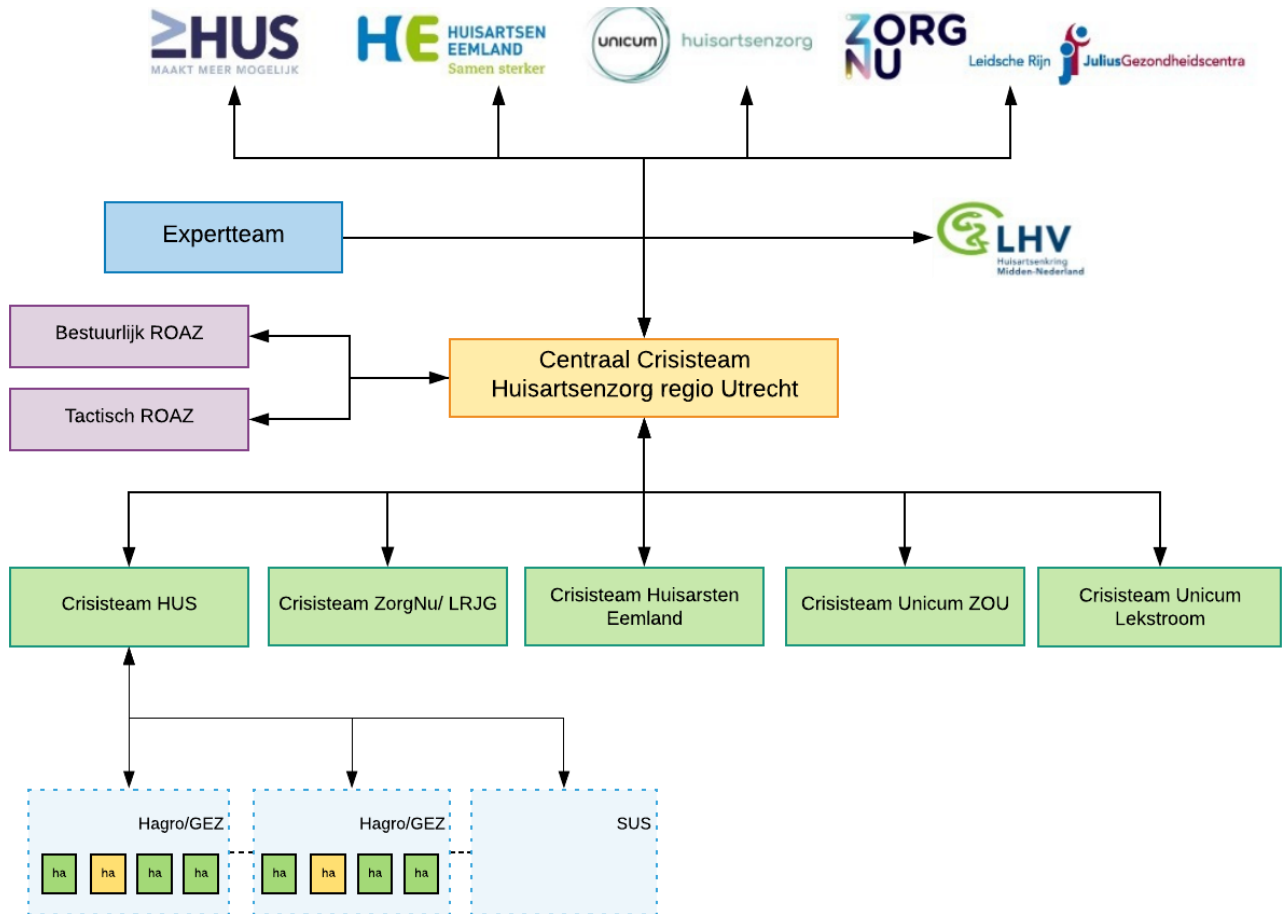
HUS
MAAKT MEER MOGELIJK

HE HUISARTSEN EEMLAND
Samen sterker

unicum huisartsenzorg

ZORG NU
Leidsche Rijn

JuliusGezondheidscentra

Expertteam

LHV
Huisartsenkring Midden-Nederland

Bestuurlijk ROAZ

Tactisch ROAZ

Centraal Crisisteam Huisartsenzorg regio Utrecht

Crisisteam HUS

Crisisteam ZorgNu/ LRJG

Crisisteam Huisarsten Eemland

Crisisteam Unicum ZOU

Crisisteam Unicum Lekstroom

Hagro/GEZ

ha ha ha ha

Hagro/GEZ

ha ha ha ha

SUS